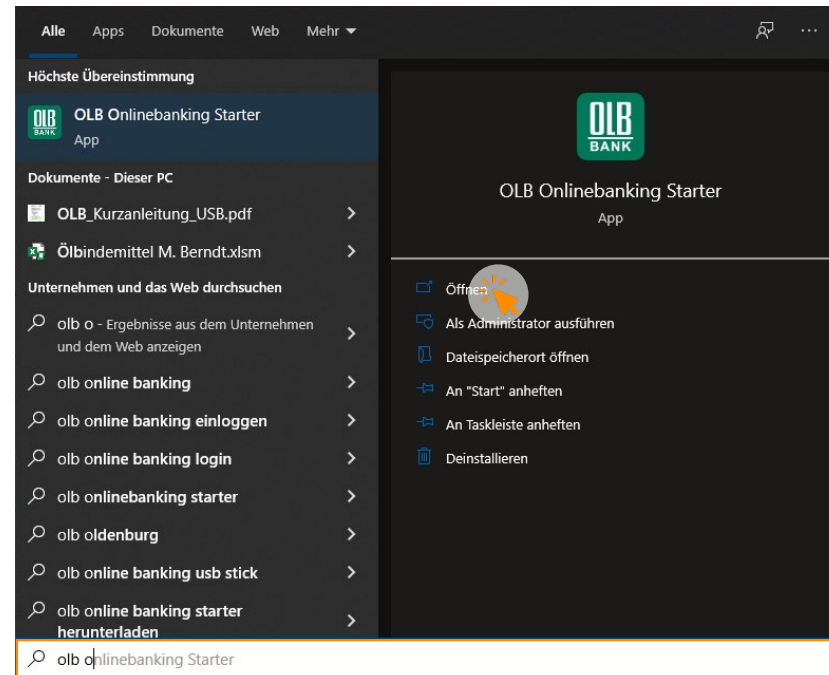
Alle Apps Dokumente Web Mehr ▾

Höchste Übereinstimmung

OLB BANK

OLB Onlinebanking Starter
App

Dokumente - Dieser PC

OLB_Kurzanleitung_USB.pdf >

Ölbindemittel M. Berndt.xlsm >

Unternehmen und das Web durchsuchen

olb o - Ergebnisse aus dem Unternehmen und dem Web anzeigen >

olb online banking >

olb online banking einloggen >

olb online banking login >

olb onlinebanking starter >

olb oldenburg >

olb online banking usb stick >

olb online banking starter herunterladen >

OLB BANK

OLB Onlinebanking Starter
App

Öffnen

Als Administrator ausführen

Dateispeicherort öffnen

An "Start" anheften

An Taskleiste anheften

Deinstallieren

olb onlinebanking Starter